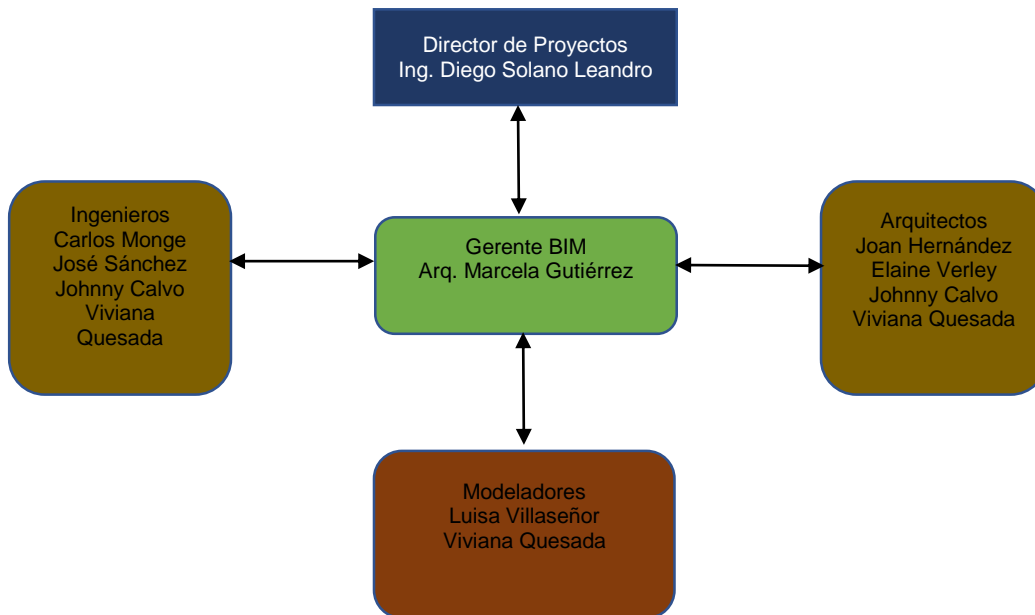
Director de Proyectos
Ing. Diego Solano Leandro

Ingenieros
Carlos Monge
José Sánchez
Johnny Calvo
Viviana
Quesada

Gerente BIM
Arq. Marcela Gutiérrez

Arquitectos
Joan Hernández
Elaine Verley
Johnny Calvo
Viviana Quesada

Modeladores
Luisa Villaseñor
Viviana Quesada